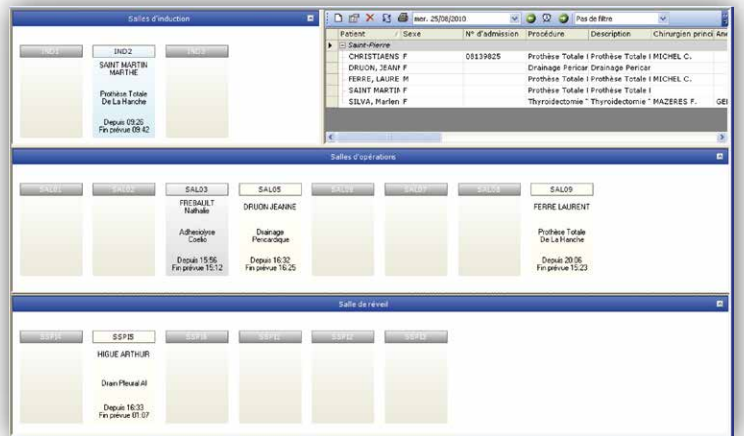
Salles d'induction

IND1

IND2
SAINT MARTIN MARTHE

Prothèse Totale De La Hanche

Depuis 09:26
Fin prévue 09:42

IND3

mer. 25/08/2010
Pas de filtre

| Patient | Sexe | N° d'admission | Procédure | Description | Chirurgien princi | Ane |
|---|---|---|---|---|---|---|
| Saint-Pierre | | | | | | |
| CHRISTIAENS | F | 08139825 | Prothèse Totale I | Prothèse Totale I | MICHEL C. | |
| DRUON, JEANN | F | | Drainage Pericar | Drainage Pericar | | |
| FERRE, LAURE | M | | Prothèse Totale I | Prothèse Totale I | MICHEL C. | |
| SAINT MARTIN | F | | Prothèse Totale I | Prothèse Totale I | | |
| SILVA, Marlen | F | | Thyroidectomie " | Thyroidectomie " | MAZERES F. | GEI |

Salles d'opérations

SAL01

SAL02

SAL03
FREBAULT Nathalie

Adhesiolyse Coelio

Depuis 15:56
Fin prévue 15:12

SAL05
DRUON JEANNE

Drainage Pericardique

Depuis 16:32
Fin prévue 16:25

SAL06

SAL07

SAL08

SAL09
FERRE LAURENT

Prothèse Totale De La Hanche

Depuis 20:06
Fin prévue 15:23

Salle de réveil

SSPI4

SSPI5
HIGUE ARTHUR

Drain Pleural Al

Depuis 16:33
Fin prévue 01:07

SSPI6

SSPI1

SSPI2

SSPI3